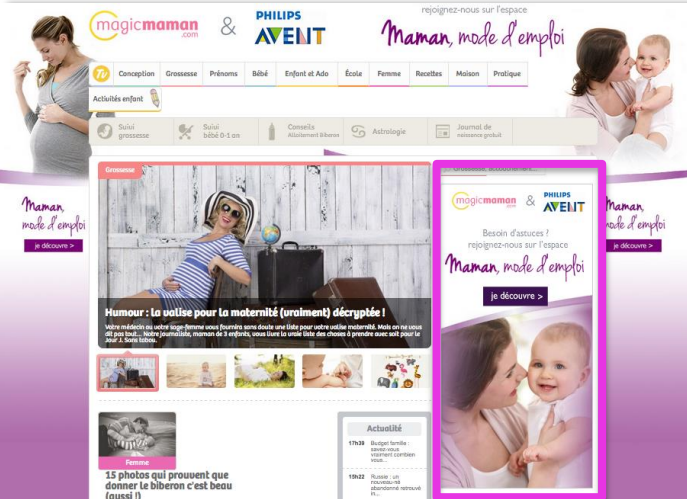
magicmaman.com & PHILIPS AVENT

rejoignez-nous sur l'espace
Maman, mode d'emploi

Conception | Grossesse | Prénoms | Bébé | Enfant et Ado | École | Femme | Recettes | Maison | Pratique
Activités enfant

Suivi grossesse | Suivi bébé 0-1 an | Conseils Allaitement biberon | Astrologie | Journal de naissance gratuit

Maman, mode d'emploi
je découvre >

Grossesse

Humour : La valise pour la maternité (vraiment) décryptée !

Votre médecin ou votre sage-femme vous fournira sans doute une liste pour votre valise maternité. Mais on ne vous dit pas tout... Notre journaliste, maman de 3 enfants, vous livre la vraie liste des choses à prendre avec soi pour le Jour J. Sans tabou.

magicmaman.com & PHILIPS AVENT
Besoin d'astuces ?
rejoignez-nous sur l'espace
Maman, mode d'emploi
je découvre >

Maman, mode d'emploi
je découvre >

Femme
15 photos qui prouvent que donner le biberon c'est beau (aussi !)

Actualité
17h39 Budget familial : savez-vous vraiment combien vous...
15h22 Russie : un nouveau-né abandonné retrouvé in...